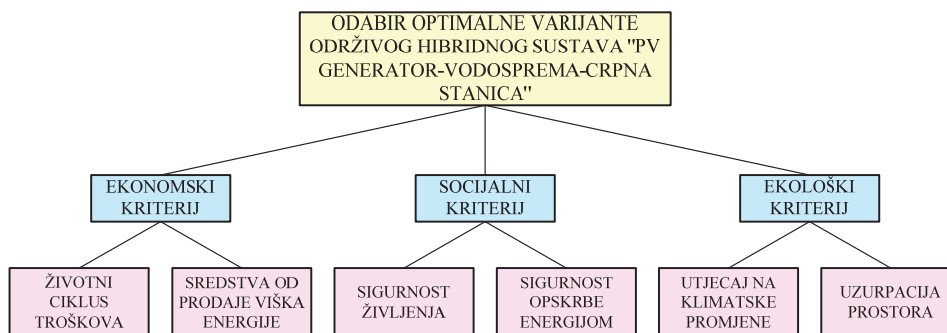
ODABIR OPTIMALNE VARIJANTE ODRŽIVOG HIBRIDNOG SUSTAVA "PV GENERATOR-VODOSPREMA-CRPNA STANICA"

EKONOMSKI KRITERIJ

SOCIJALNI KRITERIJ

EKOLOŠKI KRITERIJ

ŽIVOTNI CIKLUS TROŠKOVA

SREDSTVA OD PRODAJE VIŠKA ENERGIJE

SIGURNOST ŽIVLJENJA

SIGURNOST OPSKRBE ENERGIJOM

UTJECAJ NA KLIMATSKE PROMJENE

UZURPACIJA PROSTORA